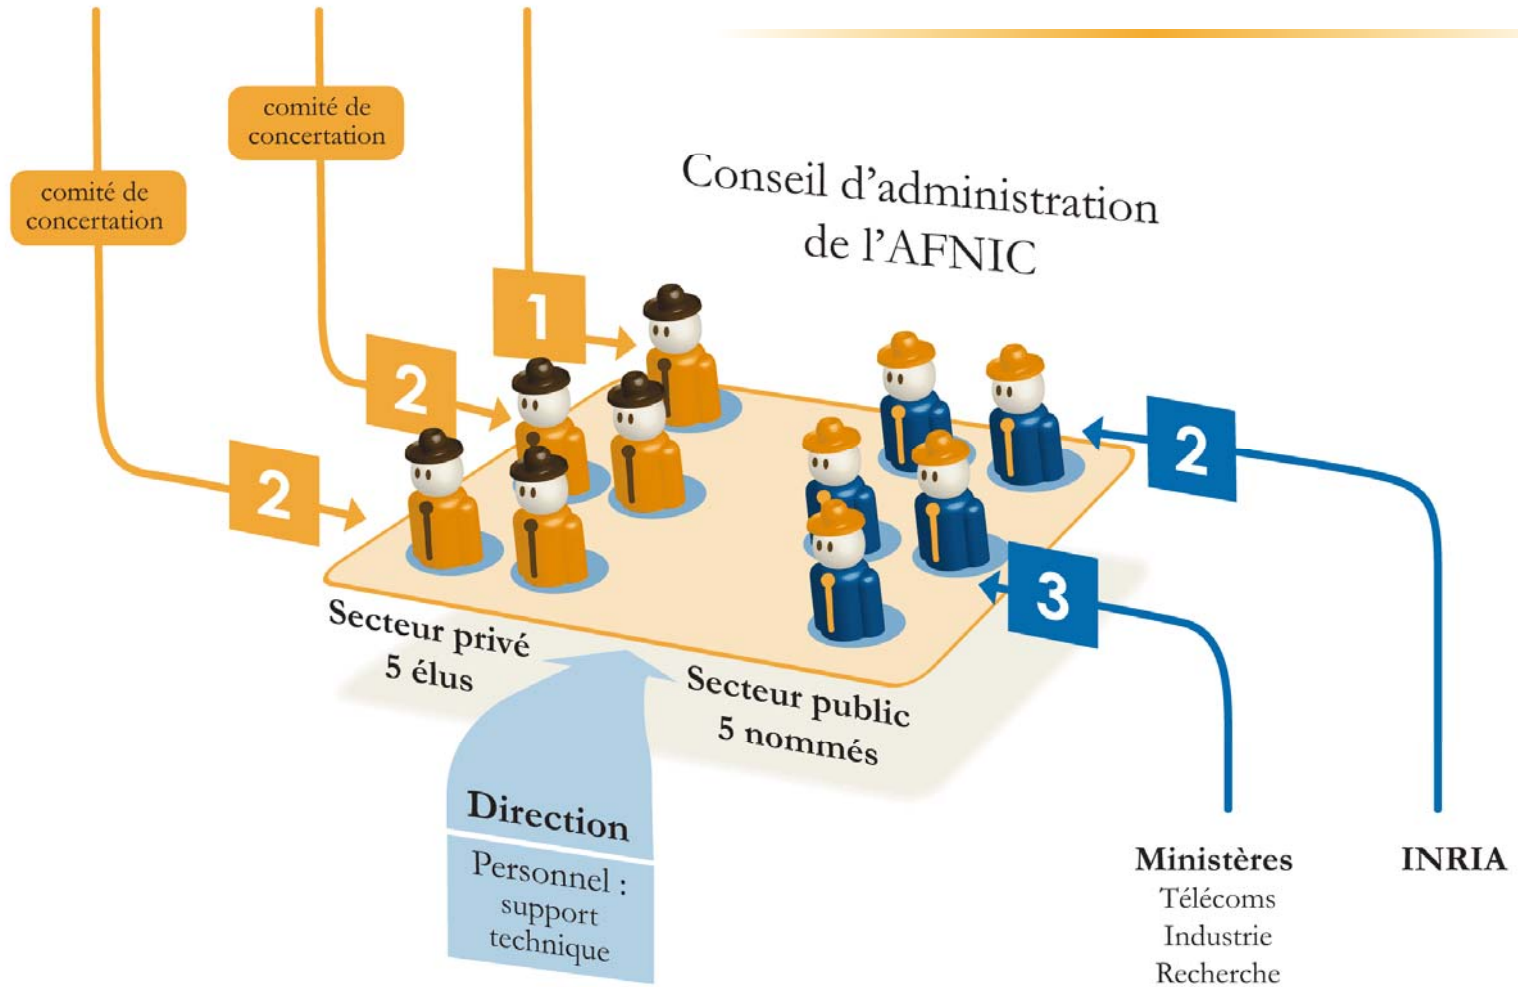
comité de concertation

comité de concertation

Conseil d'administration de l'AFNIC

1

2

2

2

3

Secteur privé
5 élus

Secteur public
5 nommés

Direction

Personnel : support technique

Ministères
Télécoms
Industrie
Recherche

INRIA